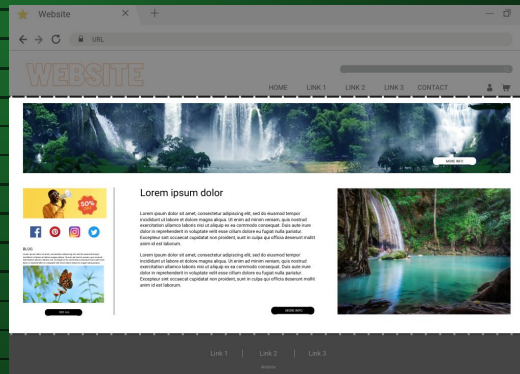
Website

URL

WEBSITE

HOME LINK 1 LINK 2 LINK 3 CONTACT

MORE INFO

50% OFF

BLOG

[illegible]

Lorem ipsum dolor

Lorem ipsum dolor sit amet, consectetur adipiscing elit, sed do eiusmod tempor incididunt ut labore et dolore magna aliqua. Ut enim ad minim veniam, quis nostrud exercitation ullamco laboris nisi ut aliquip ex ea commodo consequat. Duis aute irure dolor in reprehenderit in voluptate velit esse cillum dolore eu fugiat nulla pariatur. Excepteur sint occaecat cupidatat non proident, sunt in culpa qui officia deserunt mollit anim id est laborum.

Lorem ipsum dolor sit amet, consectetur adipiscing elit, sed do eiusmod tempor incididunt ut labore et dolore magna aliqua. Ut enim ad minim veniam, quis nostrud exercitation ullamco laboris nisi ut aliquip ex ea commodo consequat. Duis aute irure dolor in reprehenderit in voluptate velit esse cillum dolore eu fugiat nulla pariatur. Excepteur sint occaecat cupidatat non proident, sunt in culpa qui officia deserunt mollit anim id est laborum.

MORE INFO

Link 1 | Link 2 | Link 3

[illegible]